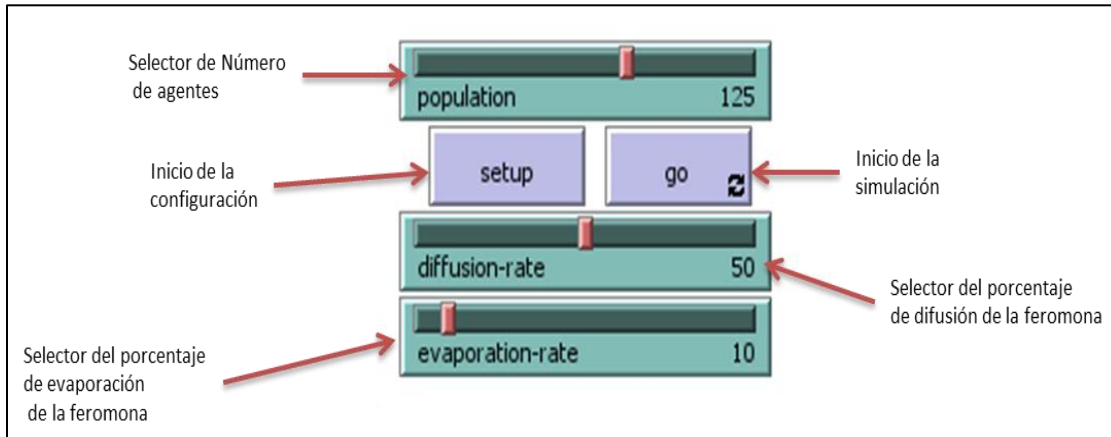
Selector de Número de agentes

population 125

Inicio de la configuración

setup

go

Inicio de la simulación

diffusion-rate 50

Selector del porcentaje de difusión de la feromona

evaporation-rate 10

Selector del porcentaje de evaporación de la feromona